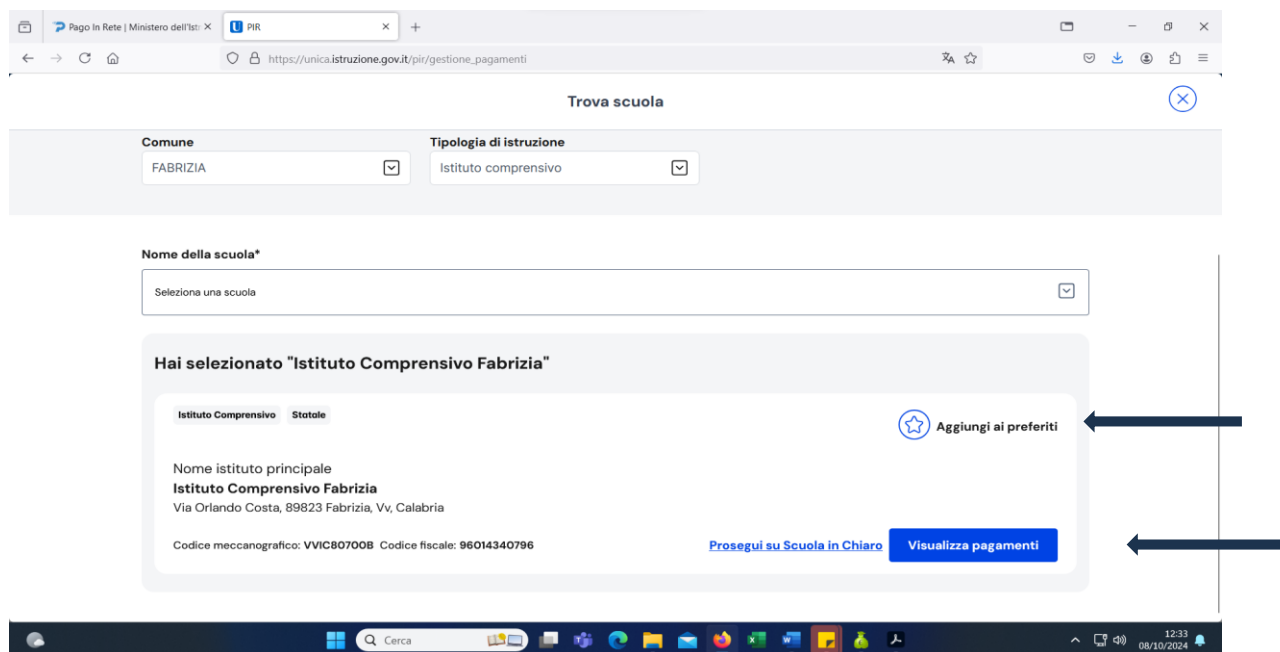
Pago In Rete | Ministero dell'Ist ×
PIR ×
https://unica.istruzione.gov.it/pir/gestione_pagamenti

Trova scuola

Comune
FABRIZIA

Tipologia di istruzione
Istituto comprensivo

Nome della scuola*
Seleziona una scuola

Hai selezionato "Istituto Comprensivo Fabrizia"

Istituto Comprensivo Statale

Aggiungi ai preferiti

Nome istituto principale
Istituto Comprensivo Fabrizia
Via Orlando Costa, 89823 Fabrizia, Vv, Calabria

Codice meccanografico: VVIC80700B Codice fiscale: 96014340796

Prosegui su Scuola in Chiaro

Visualizza pagamenti

Cerca

12:33
08/10/2024